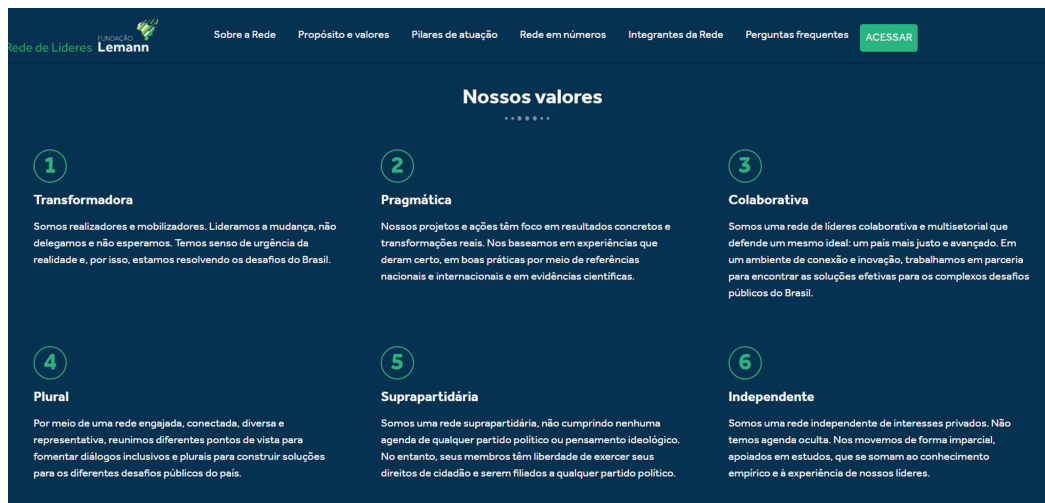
Rede de Líderes FUNDAÇÃO Lemann

Sobre a Rede Propósito e valores Pilares de atuação Rede em números Integrantes da Rede Perguntas frequentes ACESSAR

Nossos valores

1

Transformadora

Somos realizadores e mobilizadores. Lideramos a mudança, não delegamos e não esperamos. Temos senso de urgência da realidade e, por isso, estamos resolvendo os desafios do Brasil.

2

Pragmática

Nossos projetos e ações têm foco em resultados concretos e transformações reais. Nos baseamos em experiências que deram certo, em boas práticas por meio de referências nacionais e internacionais e em evidências científicas.

3

Colaborativa

Somos uma rede de líderes colaborativa e multisetorial que defende um mesmo ideal: um país mais justo e avançado. Em um ambiente de conexão e inovação, trabalhamos em parceria para encontrar as soluções efetivas para os complexos desafios públicos do Brasil.

4

Plural

Por meio de uma rede engajada, conectada, diversa e representativa, reunimos diferentes pontos de vista para fomentar diálogos inclusivos e plurais para construir soluções para os diferentes desafios públicos do país.

5

Suprapartidária

Somos uma rede suprapartidária, não cumprindo nenhuma agenda de qualquer partido político ou pensamento ideológico. No entanto, seus membros têm liberdade de exercer seus direitos de cidadão e serem filiados a qualquer partido político.

6

Independente

Somos uma rede independente de interesses privados. Não temos agenda oculta. Nos movemos de forma imparcial, apoiados em estudos, que se somam ao conhecimento empírico e à experiência de nossos líderes.